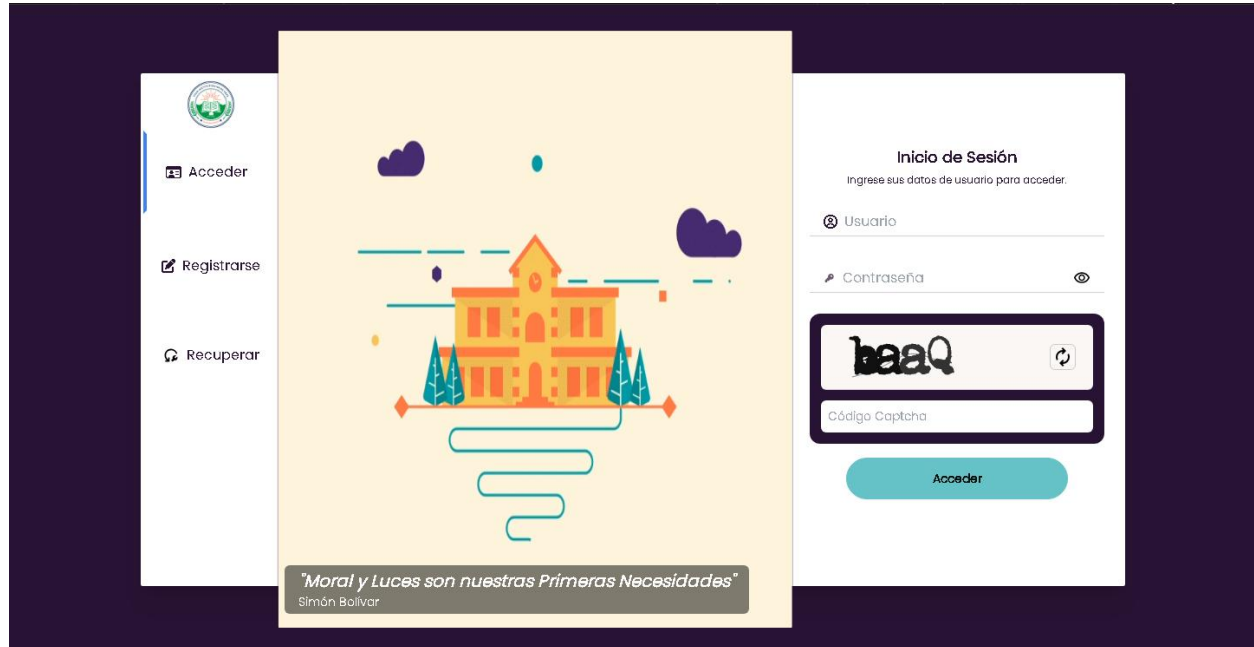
Acceder

Registrarse

Recuperar

"Moral y Luces son nuestras Primeras Necesidades"
Simón Bolívar

Inicio de Sesión
Ingrese sus datos de usuario para acceder.

Usuario

Contraseña

baaQ

Código Captcha

Acceder